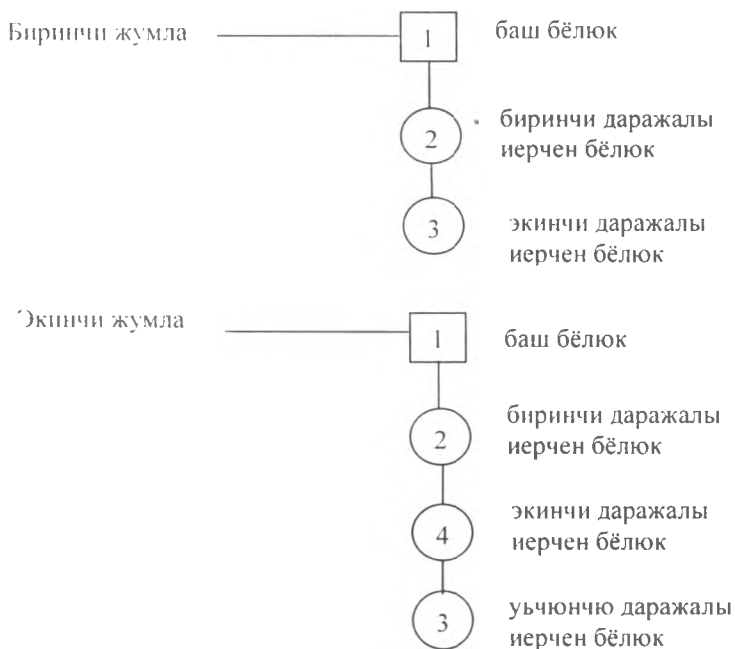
Биринчи жумла

1

баш бёлюк

2

биринчи даражалы иерчен бёлюк

3

экинчи даражалы иерчен бёлюк

Экинчи жумла

1

баш бёлюк

2

биринчи даражалы иерчен бёлюк

4

экинчи даражалы иерчен бёлюк

3

уьчюнчю даражалы иерчен бёлюк